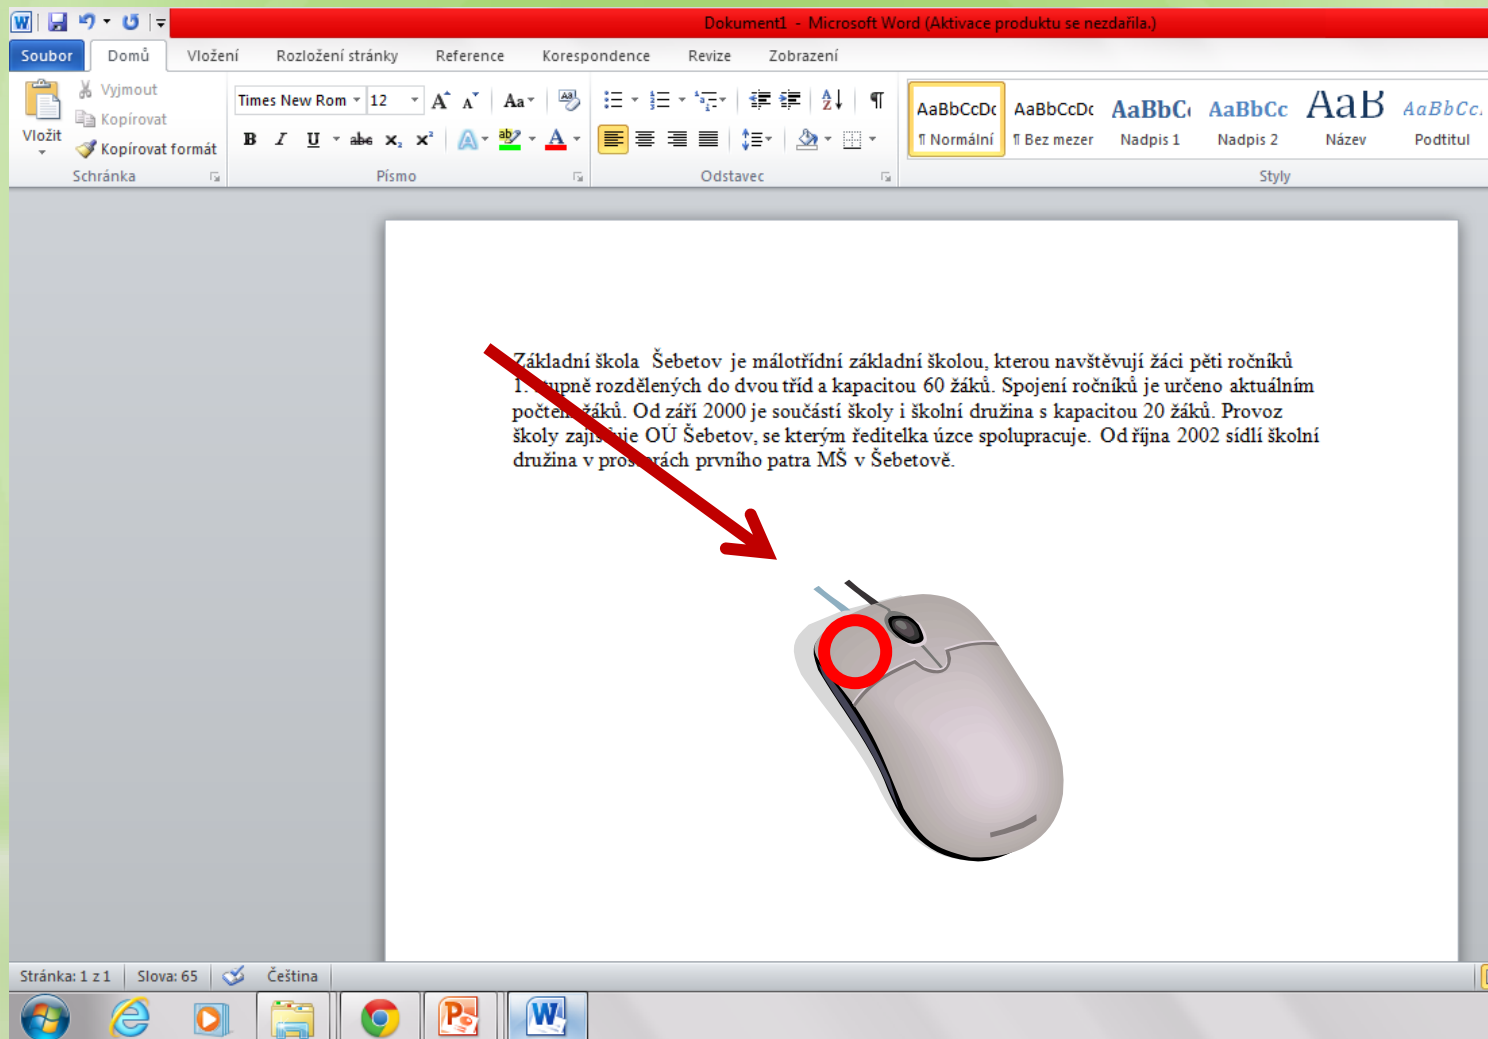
Dokument1 - Microsoft Word (Aktivace produktu se nezdařila.)

Soubor | Domů | Vložení | Rozložení stránky | Reference | Korespondence | Revize | Zobrazení

Vložit
Vyjmout
Kopírovat
Kopírovat formát
Schránka

Times New Rom 12
B I U abe $x_2$ $x^2$
Písmo

Odstavec

AaBbCcDc ¶ Normální
AaBbCcDc ¶ Bez mezer
AaBbC Nadpis 1
AaBbCc Nadpis 2
AaB Název
AaBbCc. Podtitul
Styly

Základní škola Šebetov je málotřídní základní školou, kterou navštěvují žáci pěti ročníků 1. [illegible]upně rozdělených do dvou tříd a kapacitou 60 žáků. Spojení ročníků je určeno aktuálním počte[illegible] žáků. Od září 2000 je součástí školy i školní družina s kapacitou 20 žáků. Provoz školy zaji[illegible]uje OÚ Šebetov, se kterým ředitelka úzce spolupracuje. Od října 2002 sídlí školní družina v pros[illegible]rách prvního patra MŠ v Šebetově.

Stránka: 1 z 1 | Slova: 65 | Čeština